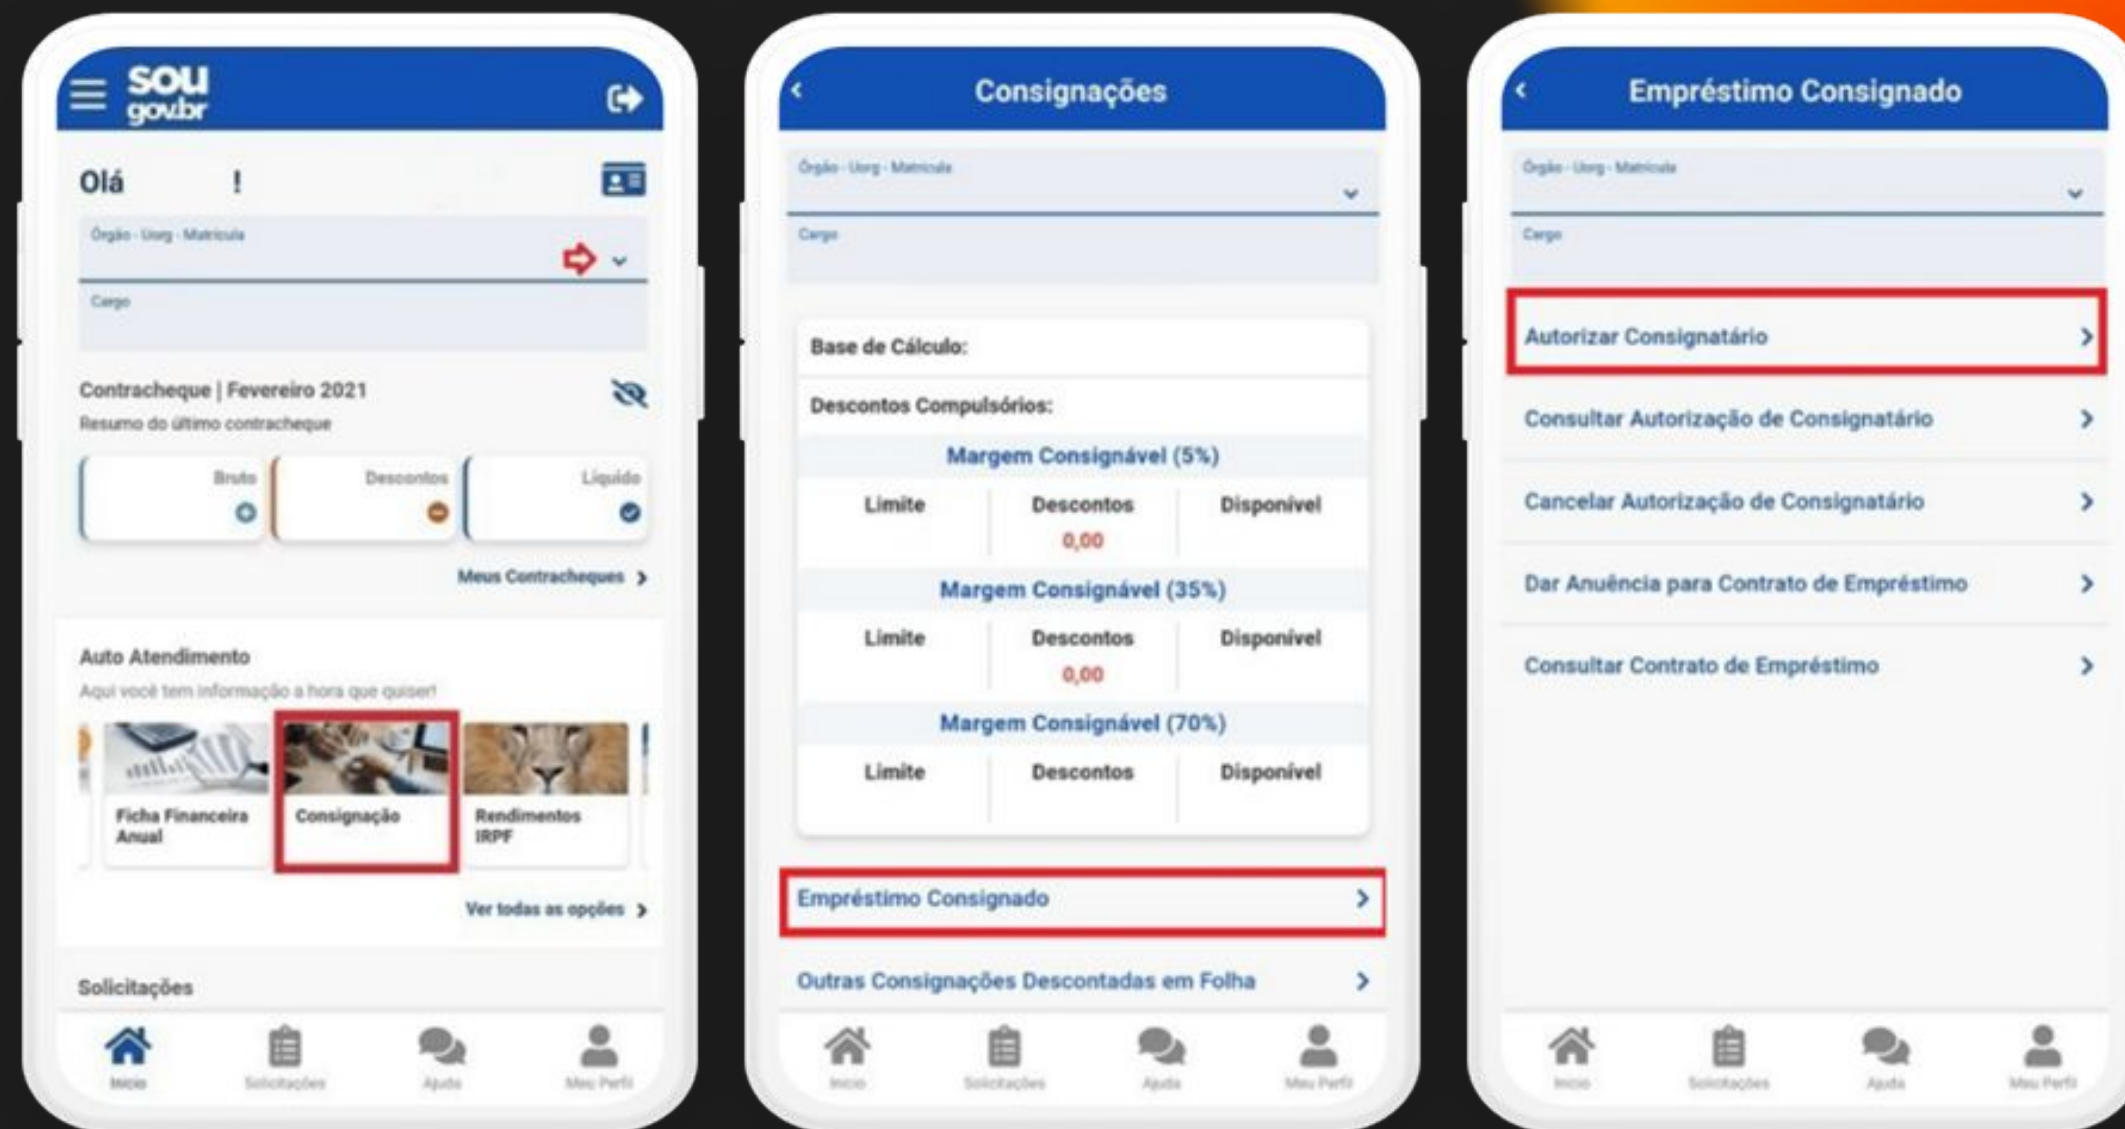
sou gov.br

Olá !

Órgão - Uorg - Matrícula

Cargo

Contracheque | Fevereiro 2021

Resumo do último contracheque

Bruto

Descontos

Líquido

Meus Contracheques

Auto Atendimento

Aqui você tem informação a hora que quiser!

Ficha Financeira Anual

Consignação

Rendimentos IRPF

Ver todas as opções

Solicitações

Início

Solicitações

Ajuda

Meu Perfil

Consignações

Órgão - Uorg - Matrícula

Cargo

Base de Cálculo:

Descontos Compulsórios:

Margem Consignável (5%)

| Limite | Descontos | Disponível |
|---|---|---|
| | 0,00 | |

Margem Consignável (35%)

| Limite | Descontos | Disponível |
|---|---|---|
| | 0,00 | |

Margem Consignável (70%)

| Limite | Descontos | Disponível |
|---|---|---|

Empréstimo Consignado

Outras Consignações Descontadas em Folha

Início

Solicitações

Ajuda

Meu Perfil

Empréstimo Consignado

Órgão - Uorg - Matrícula

Cargo

Autorizar Consignatário

Consultar Autorização de Consignatário

Cancelar Autorização de Consignatário

Dar Anuência para Contrato de Empréstimo

Consultar Contrato de Empréstimo

Início

Solicitações

Ajuda

Meu Perfil